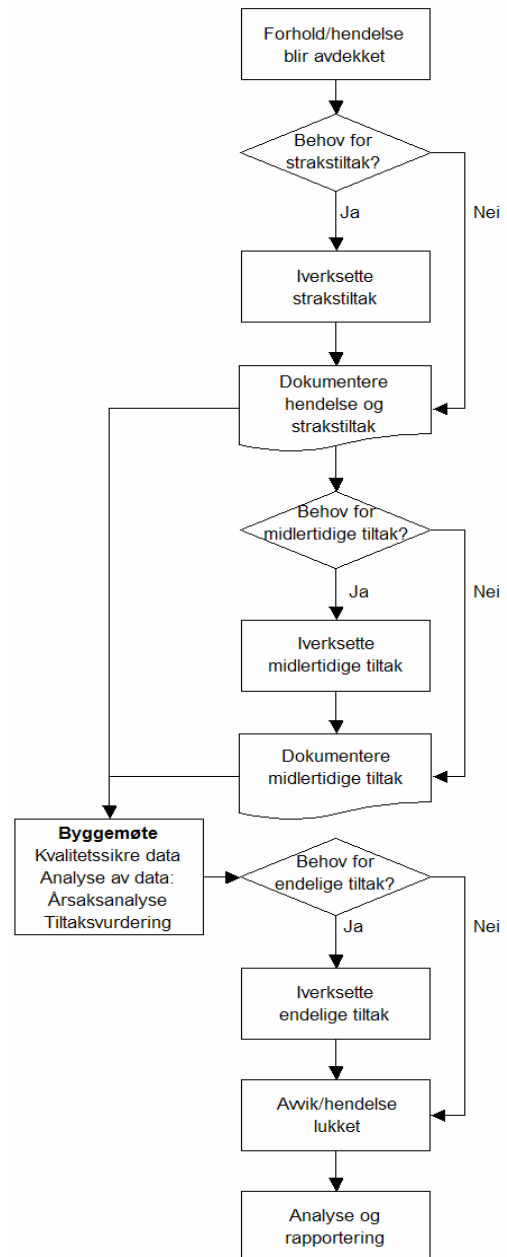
Forhold/hendelse blir avdekket

Behov for strakstiltak?

Ja

Nei

Iverksette strakstiltak

Dokumentere hendelse og strakstiltak

Behov for midlertidige tiltak?

Ja

Nei

Iverksette midlertidige tiltak

Dokumentere midlertidige tiltak

**Byggemøte**
Kvalitetssikre data
Analyse av data:
Årsaksanalyse
Tiltaksvurdering

Behov for endelige tiltak?

Ja

Nei

Iverksette endelige tiltak

Awik/hendelse lukket

Analyse og rapportering